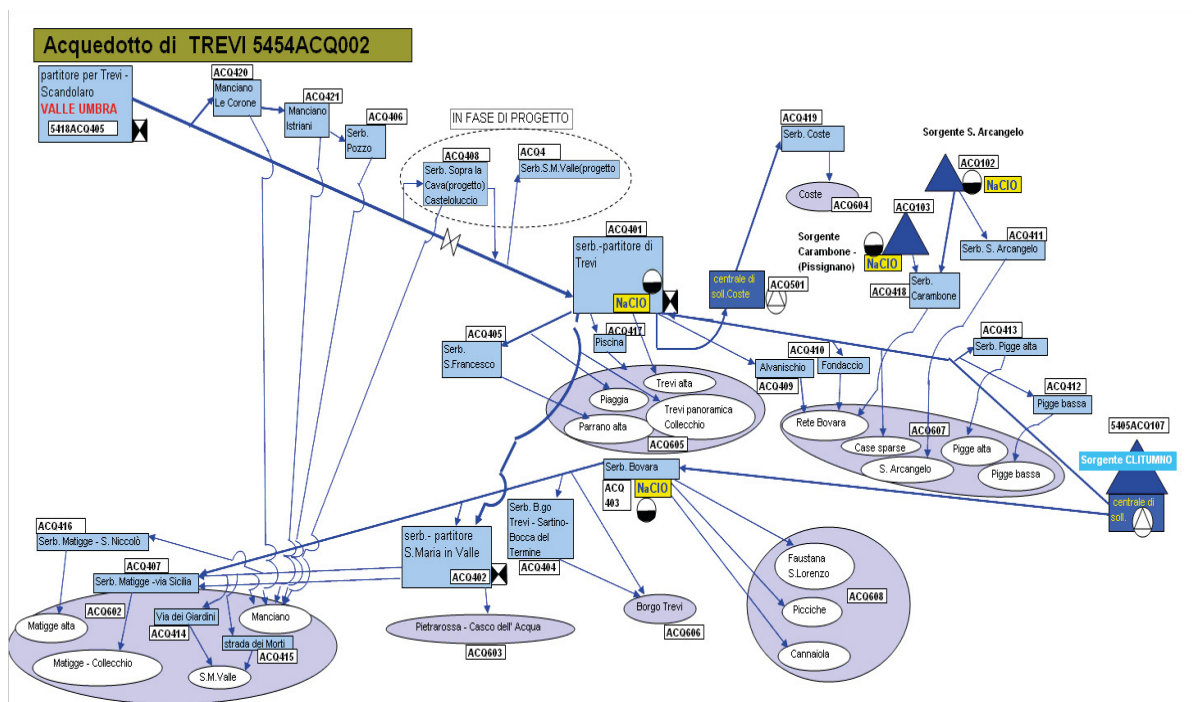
Acquedotto di TREVI 5454ACQ002

partitore per Trevi - Scandolaro
VALLE UMBRA
5418ACQ405

ACQ420
Manciano Le Corone

ACQ421
Manciano Istriani

ACQ406
Serb. Pozzo

IN FASE DI PROGETTO

ACQ408
Serb. Sopra la Cava(progetto) Casteloluccio

ACQ4
Serb.S.M.Valle(progetto

ACQ401
serb.-partitore di Trevi
NaClO

ACQ419
Serb. Coste

Coste
ACQ604

centrale di soll.Coste
ACQ501

Sorgente S. Arcangelo
ACQ102
NaClO

ACQ103
Sorgente Carambone - (Pissignano)
NaClO

ACQ411
Serb. S. Arcangelo

ACQ418
Serb. Carambone

ACQ405
Serb. S.Francesco

ACQ417
Piscina

Trevi alta
Piaggia
Trevi panoramica Collecchio
Parrano alta
ACQ605

ACQ410
Alvanischio
Fondaccio
ACQ409

ACQ413
Serb. Pigge alta

ACQ412
Pigge bassa

Rete Bovara
ACQ607
Case sparse
Pigge alta
S. Arcangelo
Pigge bassa

5405ACQ107
Sorgente CLITUMNO
centrale di soll.

Serb. Bovara
ACQ 403
NaClO

Serb. B.go Trevi - Sartino-Bocca del Termine
ACQ404

Borgo Trevi
ACQ606

Faustana S.Lorenzo
ACQ608
Picciche
Cannaiola

ACQ416
Serb. Matigge - S. Niccolò

ACQ407
Serb. Matigge -via Sicilia
ACQ602
Matigge alta
Matigge - Collecchio

Via dei Giardini
ACQ414
Manciano
strada dei Morti
ACQ415
S.M.Valle

serb.- partitore S.Maria in Valle
ACQ402

Pietrarossa - Casco dell' Acqua
ACQ603